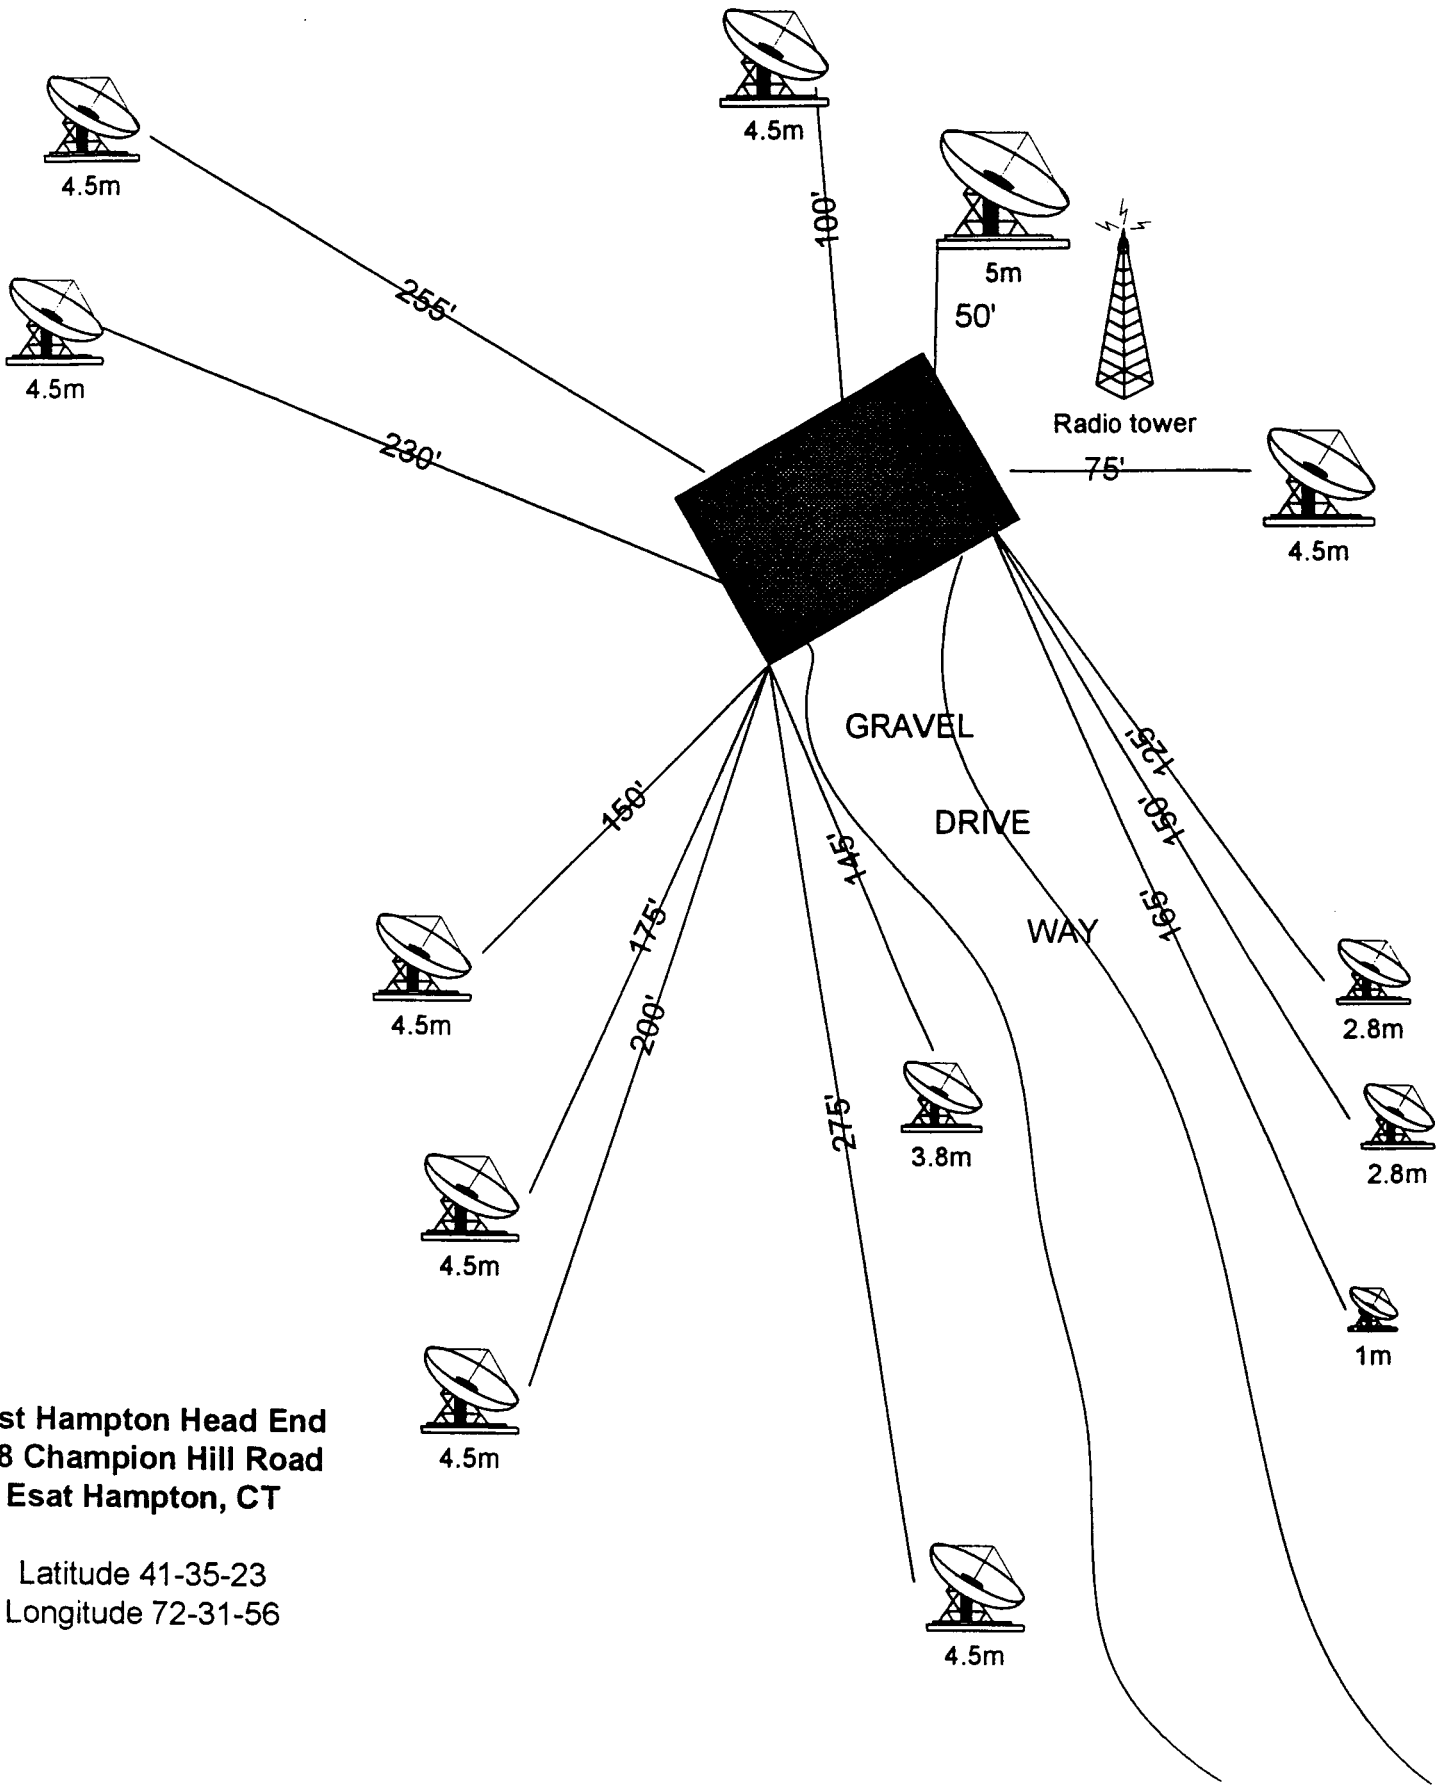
4.5m

4.5m

255'

4.5m

100'

5m

50'

Radio tower

230'

75'

4.5m

GRAVEL

DRIVE

WAY

150'

145'

125'

150'

165'

175'

4.5m

200'

275'

3.8m

2.8m

2.8m

4.5m

1m

4.5m

st Hampton Head End
8 Champion Hill Road
Esat Hampton, CT

Latitude 41-35-23
Longitude 72-31-56

4.5m